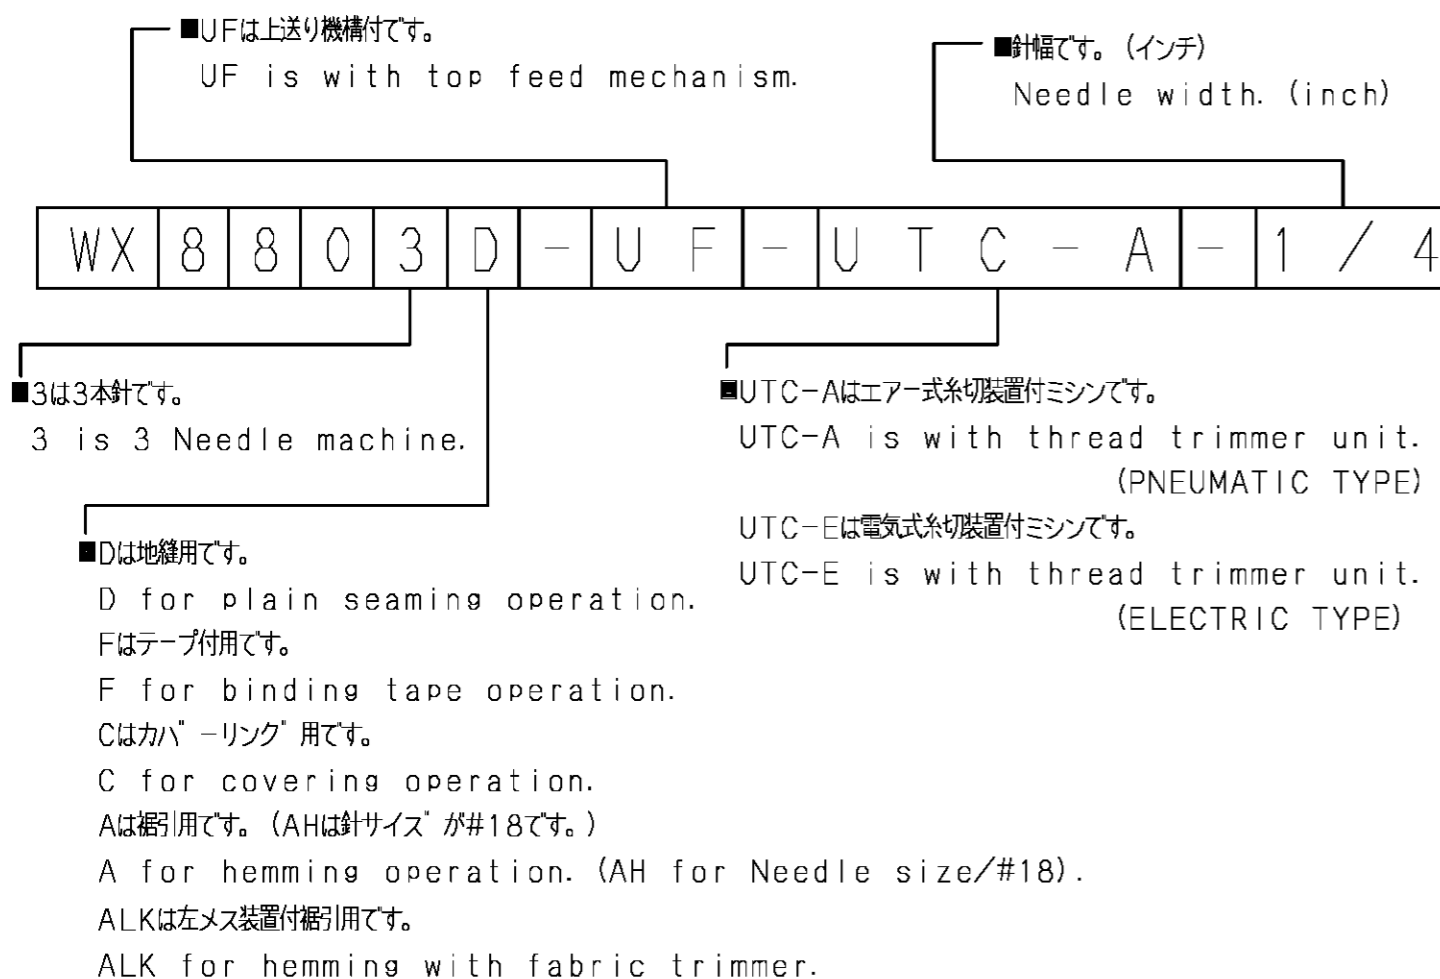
■UFは上送り機構付です。
UF is with top feed mechanism.

■針幅です。(インチ)
Needle width. (inch)

| WX | 8 | 8 | 0 | 3 | D | - | U F | - | U T C - A | - | 1 / 4 |
|---|---|---|---|---|---|---|---|---|---|---|---|

■3は3本針です。
3 is 3 Needle machine.

■UTC−Aはエアー式糸切装置付ミシンです。
UTC-A is with thread trimmer unit. (PNEUMATIC TYPE)
UTC−Eは電気式糸切装置付ミシンです。
UTC-E is with thread trimmer unit. (ELECTRIC TYPE)

■Dは地縫用です。
D for plain seaming operation.
Fはテープ付用です。
F for binding tape operation.
Cはカバーリング用です。
C for covering operation.
Aは裾引用です。(AHは針サイズが#18です。)
A for hemming operation. (AH for Needle size/#18).
ALKは左メス装置付裾引用です。
ALK for hemming with fabric trimmer.